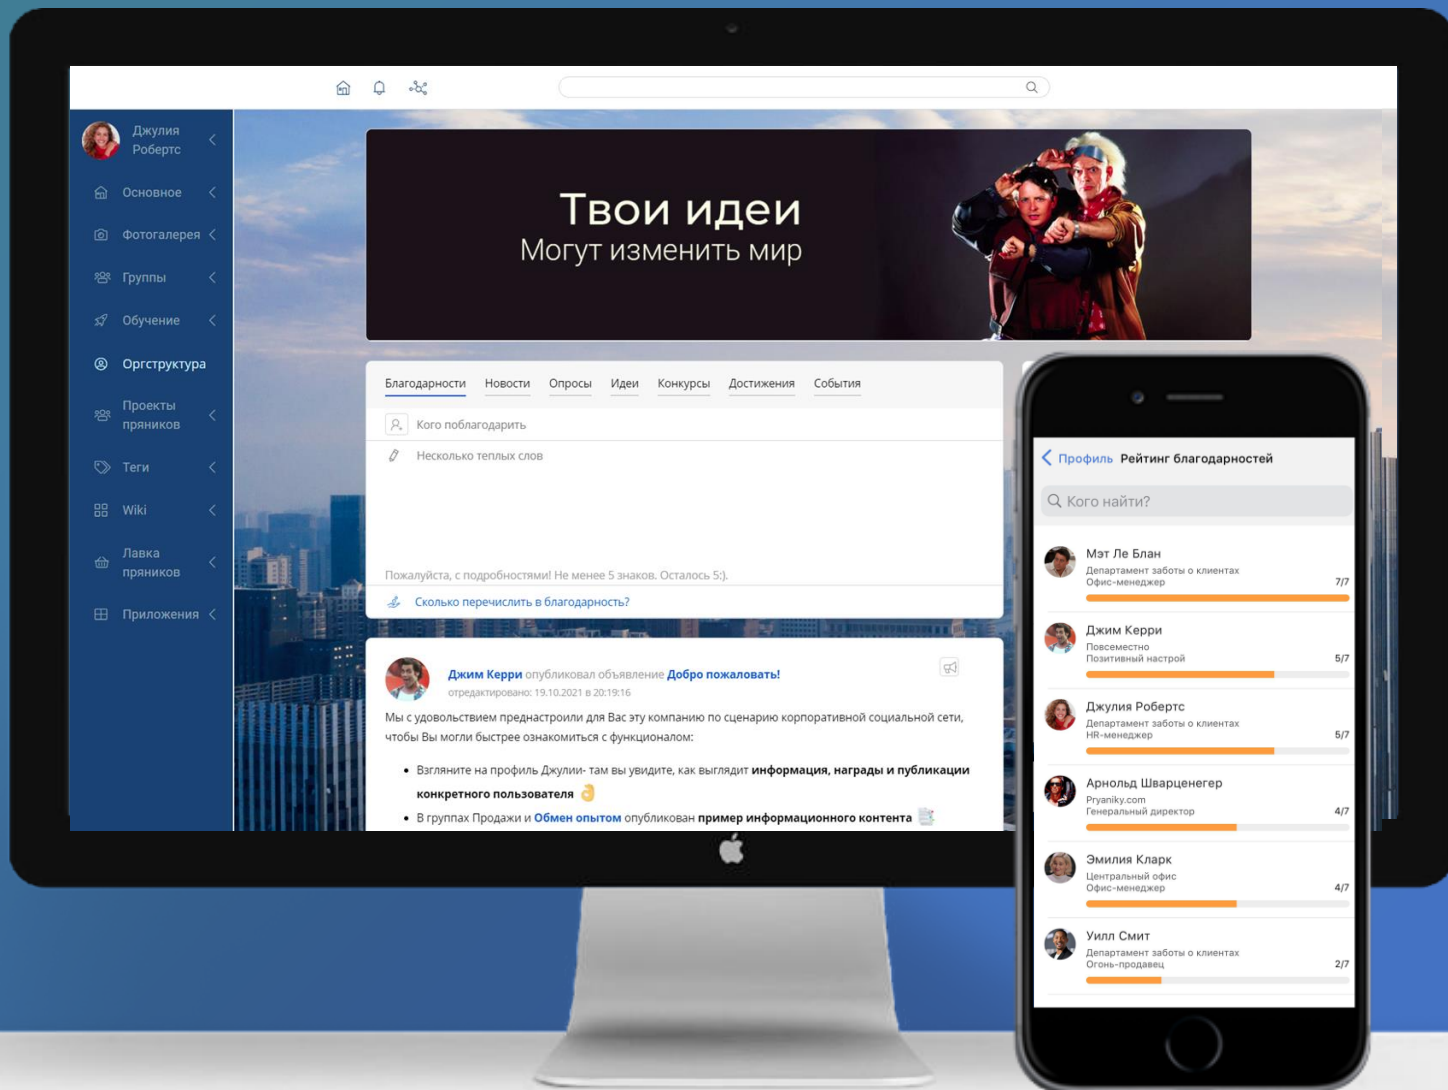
Джулия Робертс

Основное

Фотогалерея

Группы

Обучение

Оргструктура

Проекты пряников

Теги

Wiki

Лавка пряников

Приложения

Твои идеи
Могут изменить мир

Благодарности Новости Опросы Идеи Конкурсы Достижения События

Кого поблагодарить

Несколько теплых слов

Пожалуйста, с подробностями! Не менее 5 знаков. Осталось 5:).

Сколько перечислить в благодарность?

Джим Керри опубликовал объявление Добро пожаловать!
отредактировано: 19.10.2021 в 20:19:16

Мы с удовольствием преднастроили для Вас эту компанию по сценарию корпоративной социальной сети, чтобы Вы могли быстрее ознакомиться с функционалом:

• Взгляните на профиль Джулии- там вы увидите, как выглядит информация, награды и публикации конкретного пользователя
• В группах Продажи и Обмен опытом опубликован пример информационного контента

Профиль Рейтинг благодарностей

Кого найти?

Мэт Ле Блан
Департамент заботы о клиентах
Офис-менеджер
7/7

Джим Керри
Повсеместно
Позитивный настрой
5/7

Джулия Робертс
Департамент заботы о клиентах
HR-менеджер
5/7

Арнольд Шварценегер
Pryaniky.com
Генеральный директор
4/7

Эмилия Кларк
Центральный офис
Офис-менеджер
4/7

Уилл Смит
Департамент заботы о клиентах
Огонь-продавец
2/7